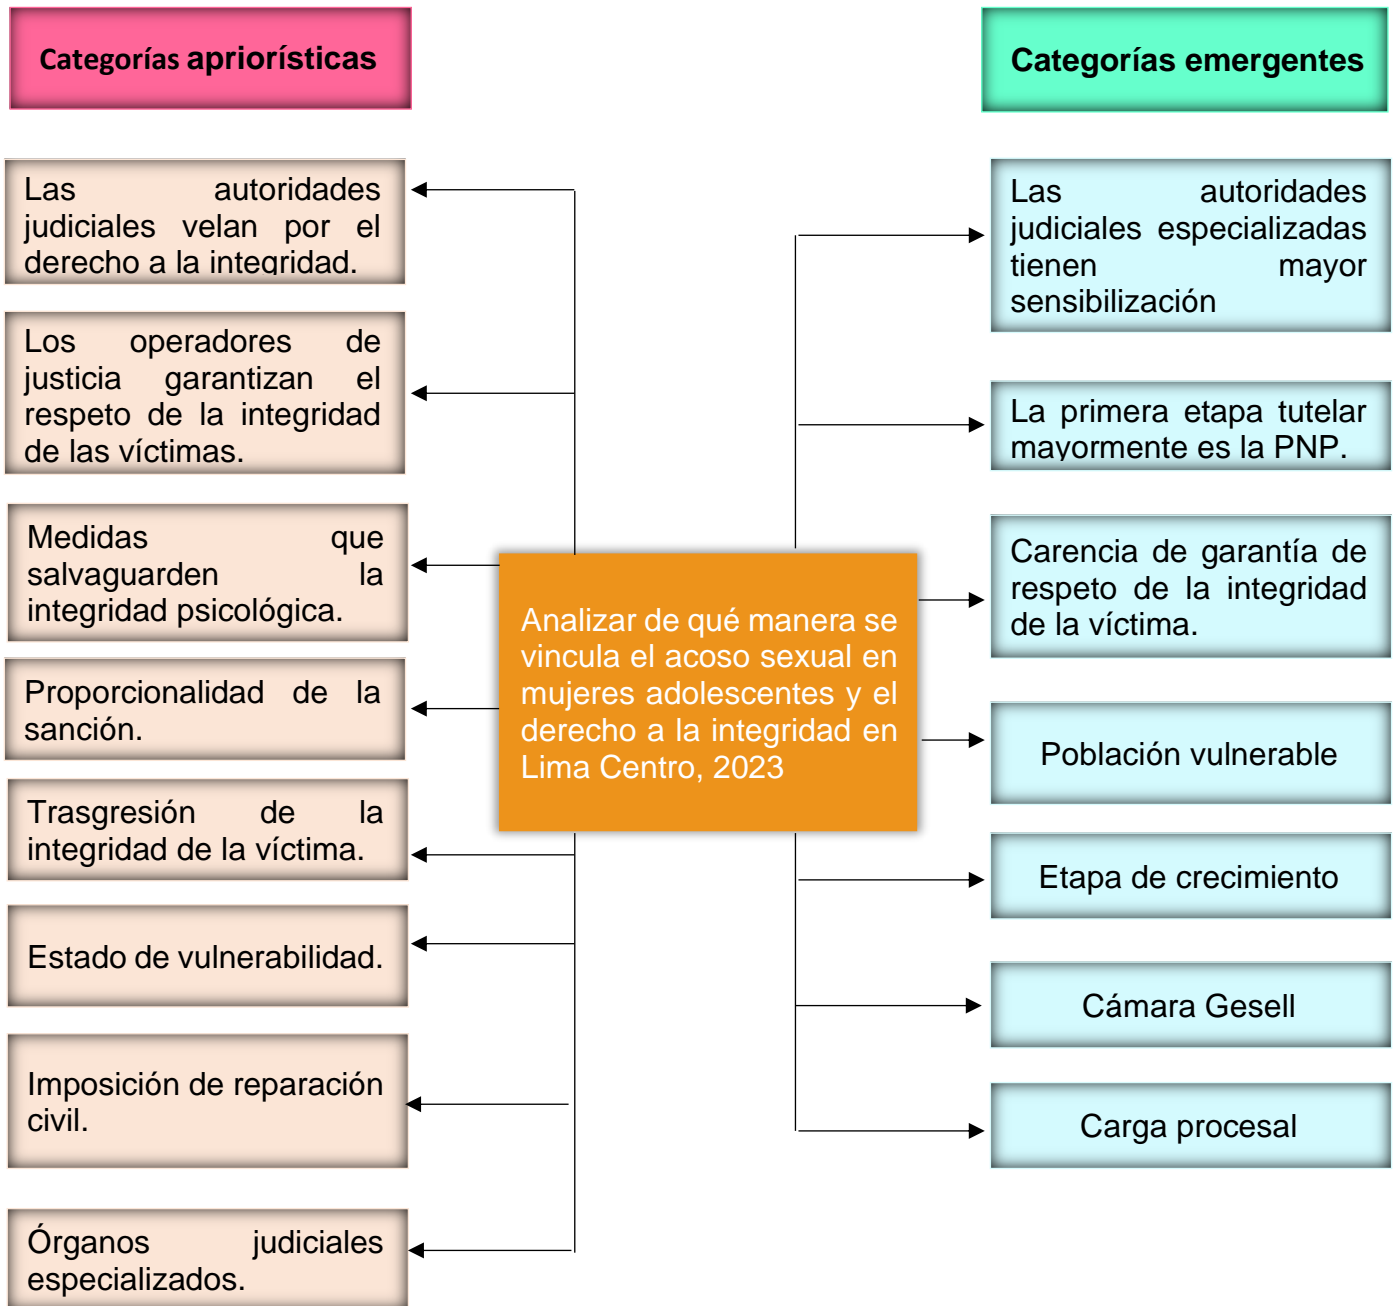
Categorías apriorísticas

Categorías emergentes

Las autoridades judiciales velan por el derecho a la integridad.

Los operadores de justicia garantizan el respeto de la integridad de las víctimas.

Medidas que salvaguarden la integridad psicológica.

Proporcionalidad de la sanción.

Trasgresión de la integridad de la víctima.

Estado de vulnerabilidad.

Imposición de reparación civil.

Órganos judiciales especializados.

Analizar de qué manera se vincula el acoso sexual en mujeres adolescentes y el derecho a la integridad en Lima Centro, 2023

Las autoridades judiciales especializadas tienen mayor sensibilización

La primera etapa tutelar mayormente es la PNP.

Carencia de garantía de respeto de la integridad de la víctima.

Población vulnerable

Etapa de crecimiento

Cámara Gesell

Carga procesal